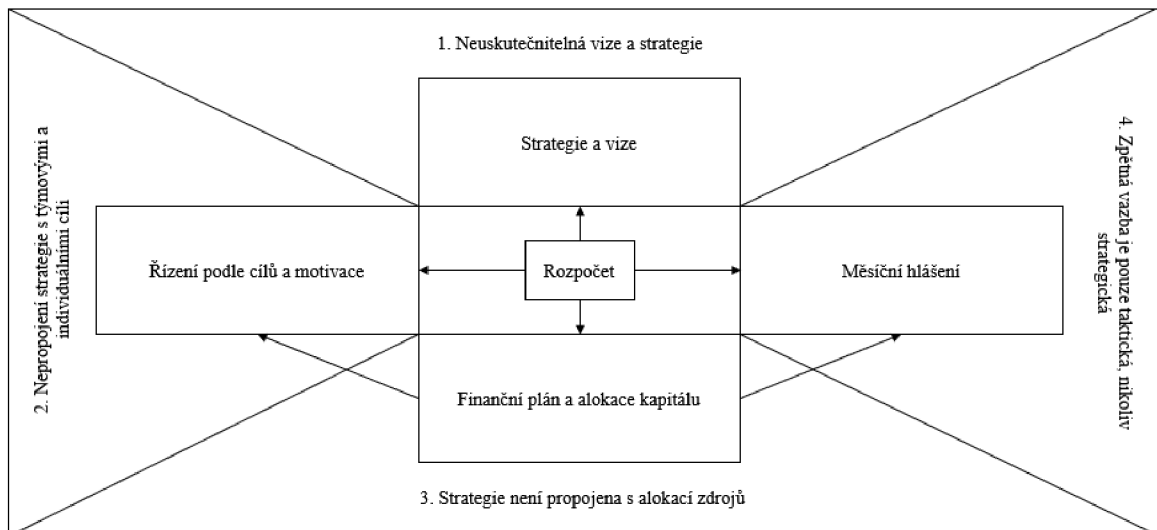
1. Neuskutečnitelná vize a strategie

2. Nepropojení strategie s týmovými a individuálními cíli

Strategie a vize

Řízení podle cílů a motivace

Rozpočet

Měsíční hlášení

Finanční plán a alokace kapitálu

4. Zpětná vazba je pouze taktická, nikoliv strategická

3. Strategie není propojena s alokací zdrojů